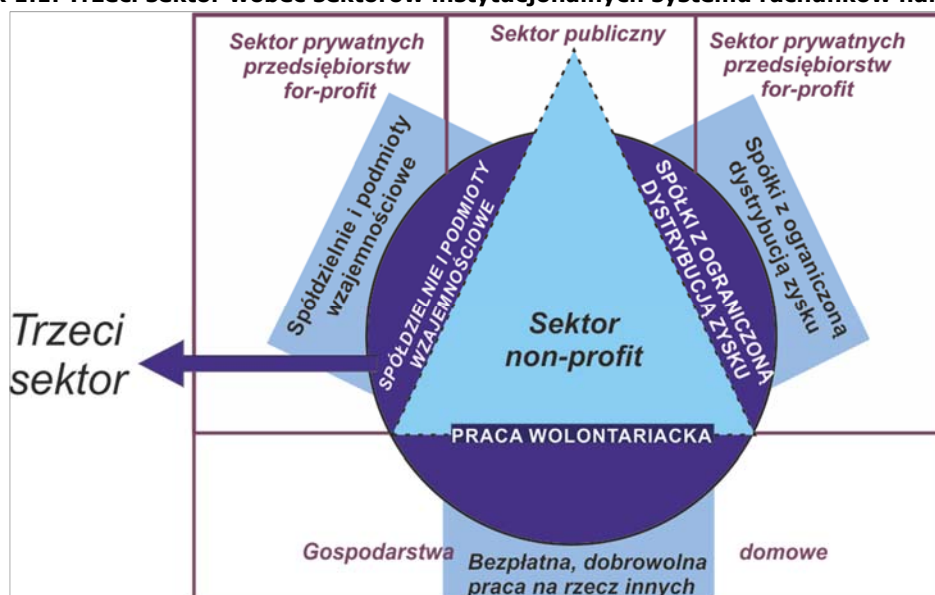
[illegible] 1.1. Trzeci sektor wobec sektorów instytucjonalnych systemu rachunków na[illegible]

Sektor prywatnych przedsiębiorstw for-profit

Sektor publiczny

Sektor prywatnych przedsiębiorstw for-profit

Spółdzielnie i podmioty wzajemnościowe

SPÓŁDZIELNIE I PODMIOTY WZAJEMNOŚCIOWE

Sektor non-profit

SPÓŁKI Z OGRANICZONĄ DYSTRYBUCJĄ ZYSKU

Spółki z ograniczoną dystrybucją zysku

Trzeci sektor

PRACA WOLONTARIACKA

Gospodarstwa

Bezpłatna, dobrowolna praca na rzecz innych

domowe